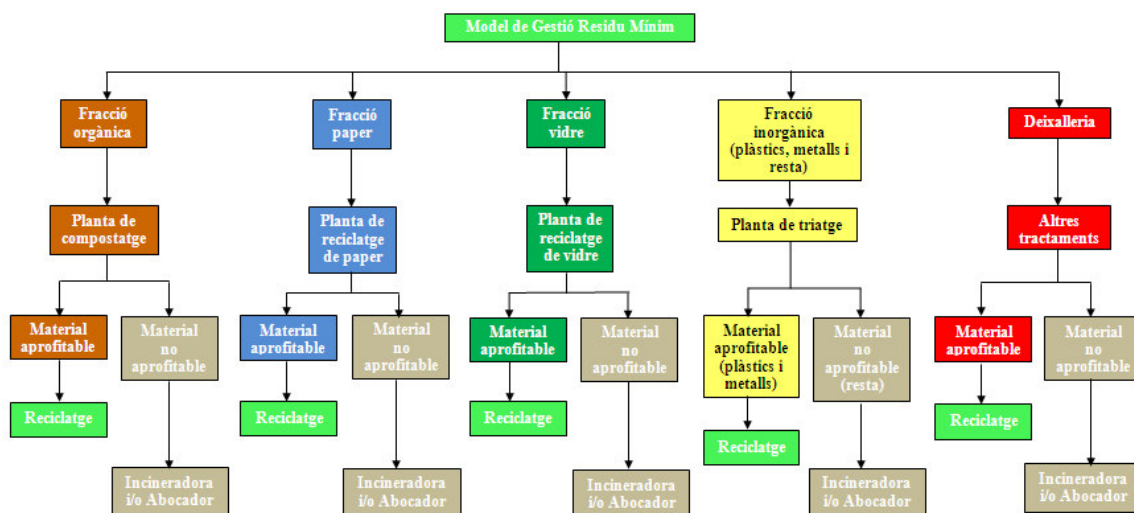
Model de Gestió Residu Mínim

Fracció orgànica

Planta de compostatge

Material aprofitable

Material no aprofitable

Reciclatge

Incineradora i/o Abocador

Fracció paper

Planta de reciclatge de paper

Material aprofitable

Material no aprofitable

Reciclatge

Incineradora i/o Abocador

Fracció vidre

Planta de reciclatge de vidre

Material aprofitable

Material no aprofitable

Reciclatge

Incineradora i/o Abocador

Fracció inorgànica (plàstics, metalls i resta)

Planta de triatge

Material aprofitable (plàstics i metalls)

Material no aprofitable (resta)

Reciclatge

Incineradora i/o Abocador

Deixalleria

Altres tractaments

Material aprofitable

Material no aprofitable

Reciclatge

Incineradora i/o Abocador